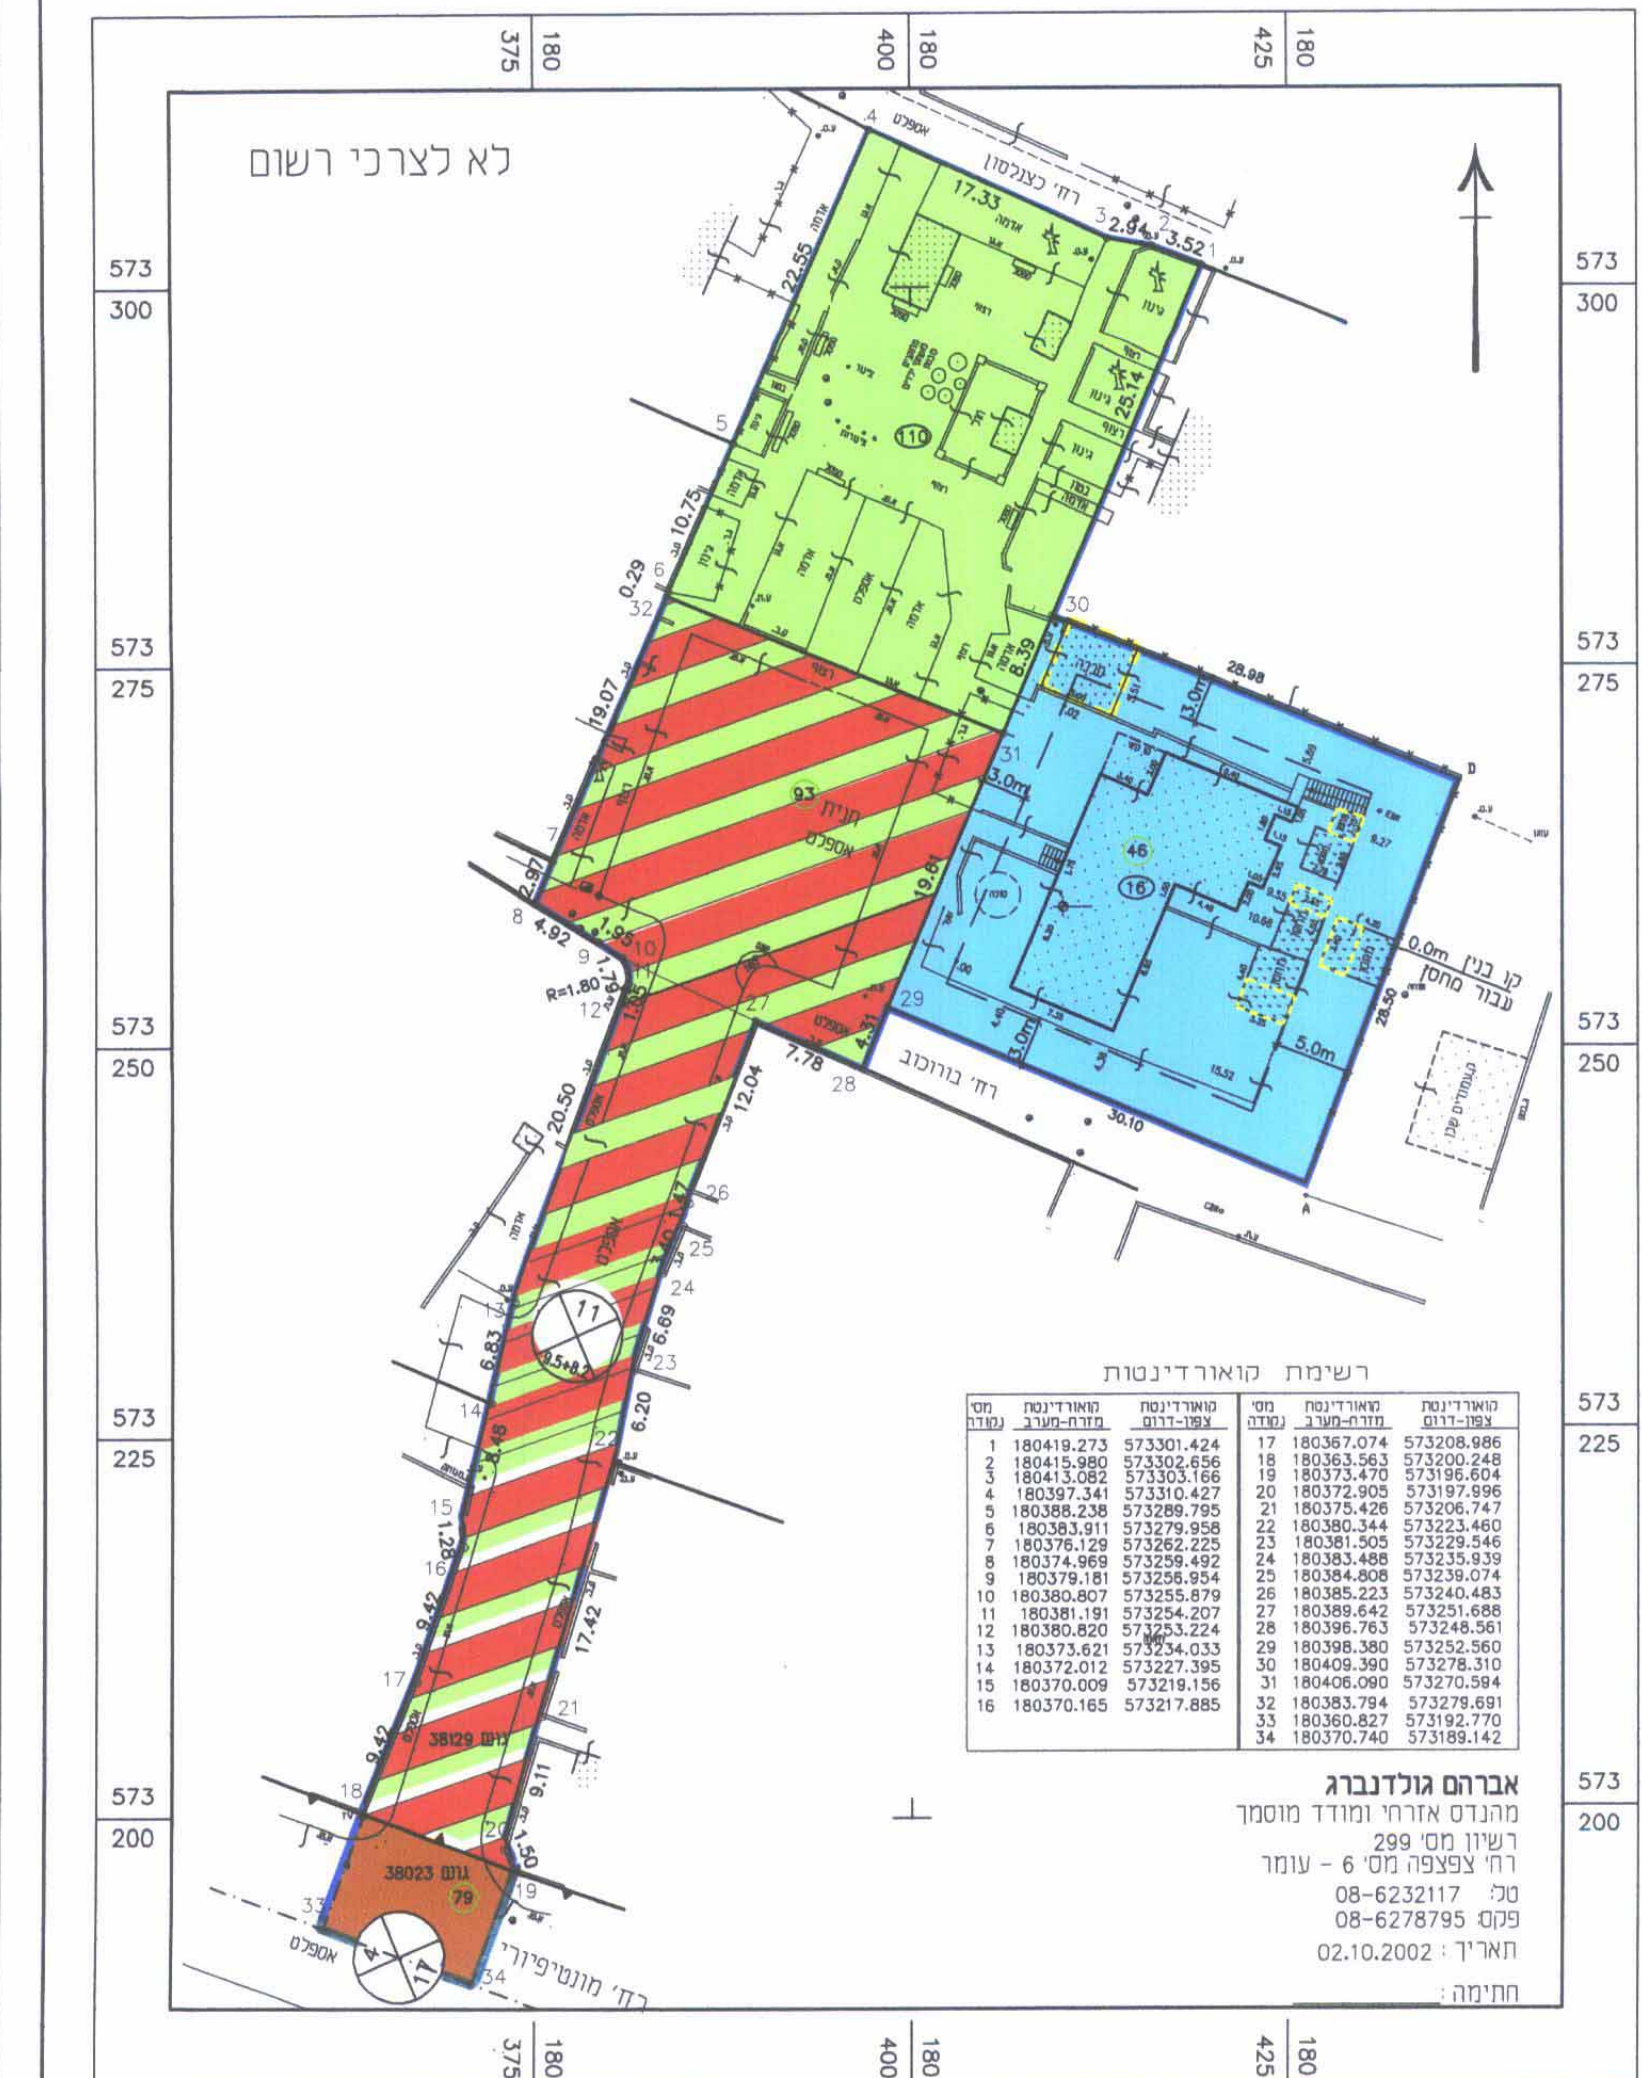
375 180 400 180 425 180

לא לצרכי רשום

573
300

573
275

573
250

573
225

573
200

רח' כצנלסון
17.33
2.94 3.52
22.55
25.14
10.75
0.29
19.07
2.97
4.92
1.95
1.79
R=1.80
1.85
20.50
12.04
7.78
4.31
19.61
8.39
28.98
3.0m
3.0m
3.0m
5.0m
0.0m
28.50
30.10
6.83
6.69
6.20
1.28
9.42
17.42
9.42
9.11
1.50
1.47

110
93
46
16
11
79

חנית
אספלט
רח' בורוכוב
קו בנין עבור מחסן
גוש 38129
גוש 38023
רח' מונטיפיורי
אספלט

1 2 3 4 5 6 7 8 9 10 11 12 13 14 15 16 17 18 19 20 21 22 23 24 25 26 27 28 29 30 31 32 33 34

רשימת קואורדינטות

| מס' נקודה | קואורדינטת מזרח-מערב | קואורדינטת צפון-דרום |
|---|---|---|
| 1 | 180419.273 | 573301.424 |
| 2 | 180415.980 | 573302.656 |
| 3 | 180413.082 | 573303.166 |
| 4 | 180397.341 | 573310.427 |
| 5 | 180388.238 | 573289.795 |
| 6 | 180383.911 | 573279.958 |
| 7 | 180376.129 | 573262.225 |
| 8 | 180374.969 | 573259.492 |
| 9 | 180379.181 | 573256.954 |
| 10 | 180380.807 | 573255.879 |
| 11 | 180381.191 | 573254.207 |
| 12 | 180380.820 | 573253.224 |
| 13 | 180373.621 | 573234.033 |
| 14 | 180372.012 | 573227.395 |
| 15 | 180370.009 | 573219.156 |
| 16 | 180370.165 | 573217.885 |

| מס' נקודה | קואורדינטת מזרח-מערב | קואורדינטת צפון-דרום |
|---|---|---|
| 17 | 180367.074 | 573208.986 |
| 18 | 180363.563 | 573200.248 |
| 19 | 180373.470 | 573196.604 |
| 20 | 180372.905 | 573197.996 |
| 21 | 180375.426 | 573206.747 |
| 22 | 180380.344 | 573223.460 |
| 23 | 180381.505 | 573229.546 |
| 24 | 180383.488 | 573235.939 |
| 25 | 180384.808 | 573239.074 |
| 26 | 180385.223 | 573240.483 |
| 27 | 180389.642 | 573251.688 |
| 28 | 180396.763 | 573248.561 |
| 29 | 180398.380 | 573252.560 |
| 30 | 180409.390 | 573278.310 |
| 31 | 180406.090 | 573270.584 |
| 32 | 180383.794 | 573279.691 |
| 33 | 180360.827 | 573192.770 |
| 34 | 180370.740 | 573189.142 |

אברהם גולדנברג
מהנדס אזרחי ומודד מוסמך
רשיון מס' 299
רח' צפצפה מס' 6 - עומר
טל: 08-6232117
פקס: 08-6278795
תאריך: 02.10.2002
חתימה:

375 180 400 180 425 180